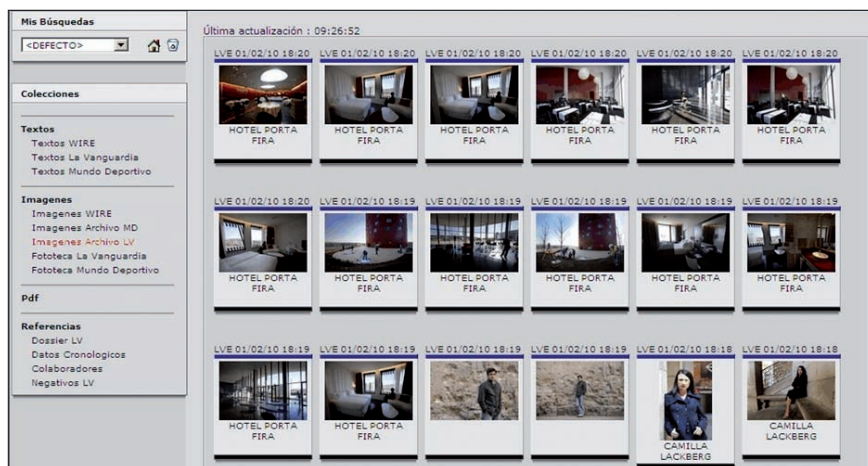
Mis Búsquedas

<DEFECTO>

Colecciones

Textos
Textos WIRE
Textos La Vanguardia
Textos Mundo Deportivo

Imagenes
Imagenes WIRE
Imagenes Archivo MD
Imagenes Archivo LV
Fototeca La Vanguardia
Fototeca Mundo Deportivo

Pdf

Referencias
Dossier LV
Datos Cronologicos
Colaboradores
Negativos LV

Última actualización : 09:26:52

LVE 01/02/10 18:20
HOTEL PORTA FIRA

LVE 01/02/10 18:20
HOTEL PORTA FIRA

LVE 01/02/10 18:20
HOTEL PORTA FIRA

LVE 01/02/10 18:20
HOTEL PORTA FIRA

LVE 01/02/10 18:20
HOTEL PORTA FIRA

LVE 01/02/10 18:20
HOTEL PORTA FIRA

LVE 01/02/10 18:20
HOTEL PORTA FIRA

LVE 01/02/10 18:19
HOTEL PORTA FIRA

LVE 01/02/10 18:19
HOTEL PORTA FIRA

LVE 01/02/10 18:19
HOTEL PORTA FIRA

LVE 01/02/10 18:19
HOTEL PORTA FIRA

LVE 01/02/10 18:19
HOTEL PORTA FIRA

LVE 01/02/10 18:19
HOTEL PORTA FIRA

LVE 01/02/10 18:19
HOTEL PORTA FIRA

LVE 01/02/10 18:19

LVE 01/02/10 18:19

LVE 01/02/10 18:18
CAMILLA LACKBERG

LVE 01/02/10 18:18
CAMILLA LACKBERG